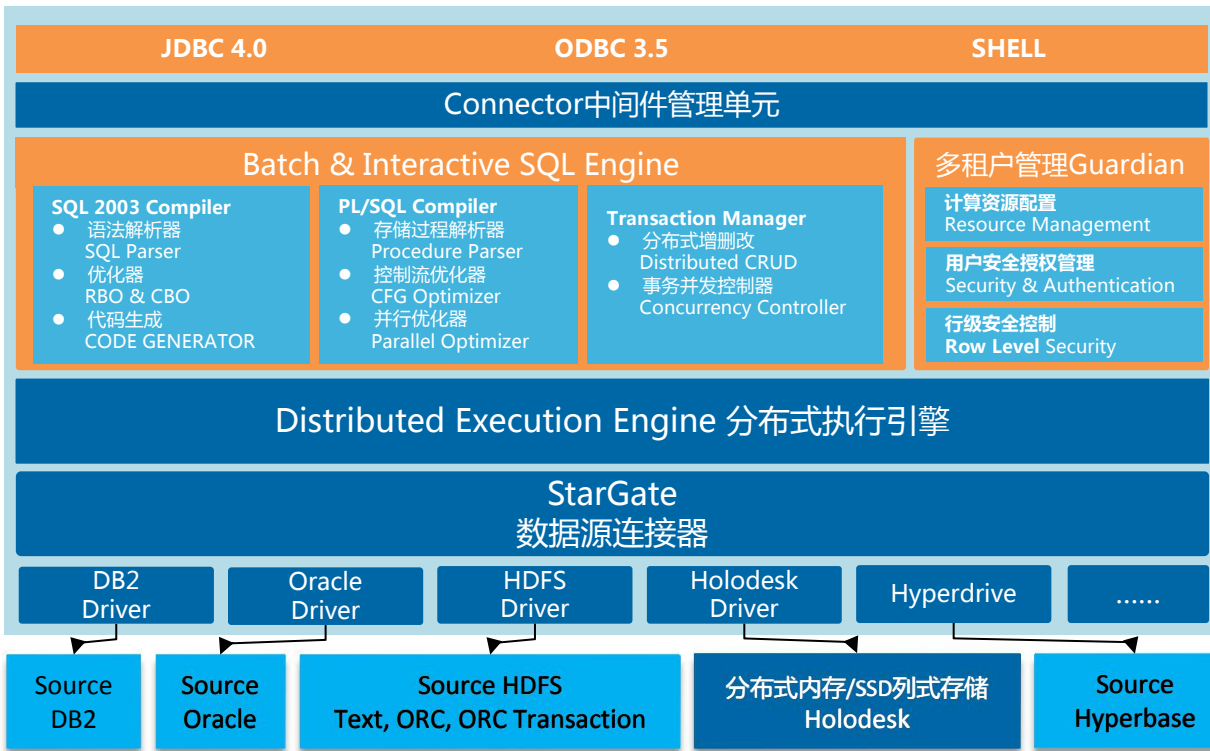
JDBC 4.0
ODBC 3.5
SHELL

Connector中间件管理单元

Batch & Interactive SQL Engine

SQL 2003 Compiler
- 语法解析器 SQL Parser
- 优化器 RBO & CBO
- 代码生成 CODE GENERATOR

PL/SQL Compiler
- 存储过程解析器 Procedure Parser
- 控制流优化器 CFG Optimizer
- 并行优化器 Parallel Optimizer

Transaction Manager
- 分布式增删改 Distributed CRUD
- 事务并发控制器 Concurrency Controller

多租户管理Guardian

计算资源配置
Resource Management

用户安全授权管理
Security & Authentication

行级安全控制
Row Level Security

Distributed Execution Engine 分布式执行引擎

StarGate
数据源连接器

DB2 Driver
Oracle Driver
HDFS Driver
Holodesk Driver
Hyperdrive
......

Source DB2
Source Oracle
Source HDFS
Text, ORC, ORC Transaction
分布式内存/SSD列式存储
Holodesk
Source Hyperbase